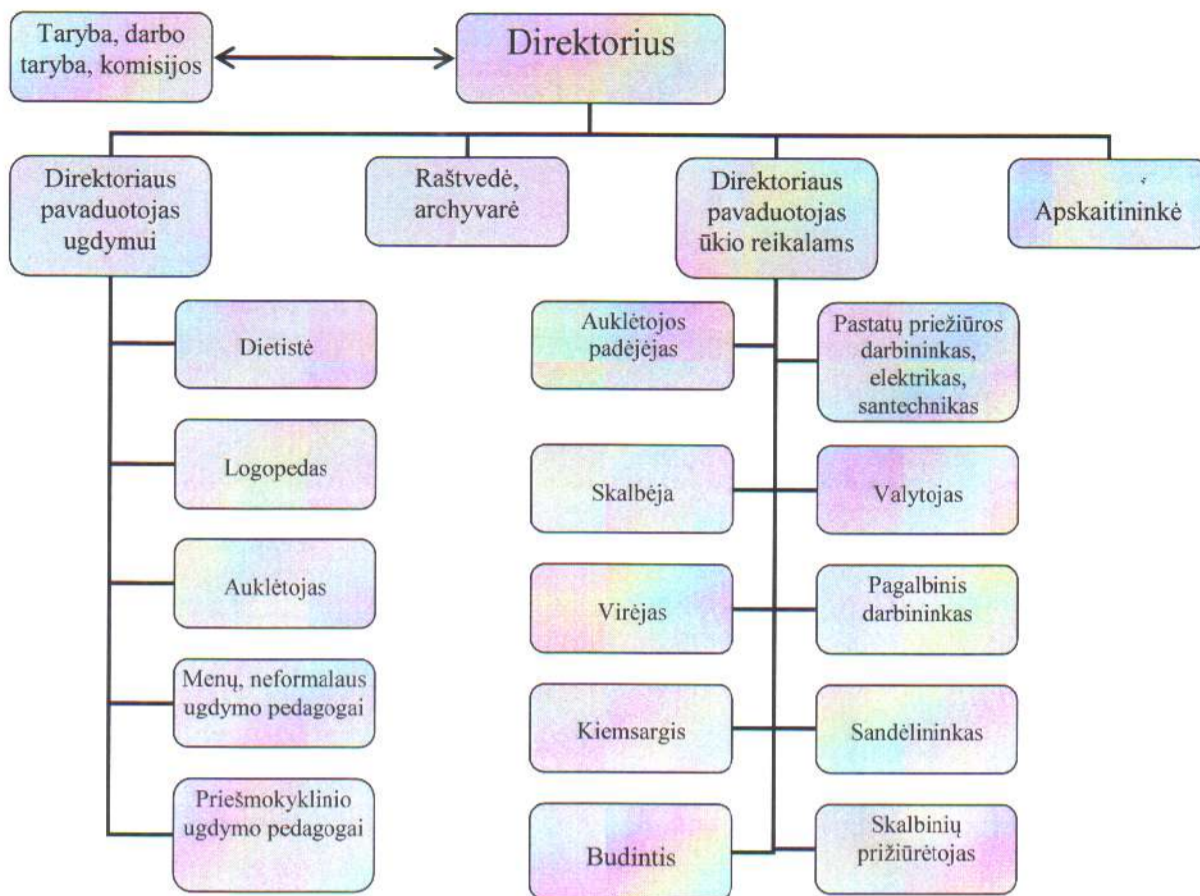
Taryba, darbo taryba, komisijos

Direktorius

Direktoriaus pavaduotojas ugdymui

Raštvedė, archyvarė

Direktoriaus pavaduotojas ūkio reikalams

Apskaitininkė

Dietistė

Logopedas

Auklėtojas

Menų, neformalaus ugdymo pedagogai

Priešmokyklinio ugdymo pedagogai

Auklėtojos padėjėjas

Pastatų priežiūros darbininkas, elektrikas, santechnikas

Skalbėja

Valytojas

Virėjas

Pagalbinis darbininkas

Kiemsargis

Sandėlininkas

Budintis

Skalbinių prižiūrėtojas